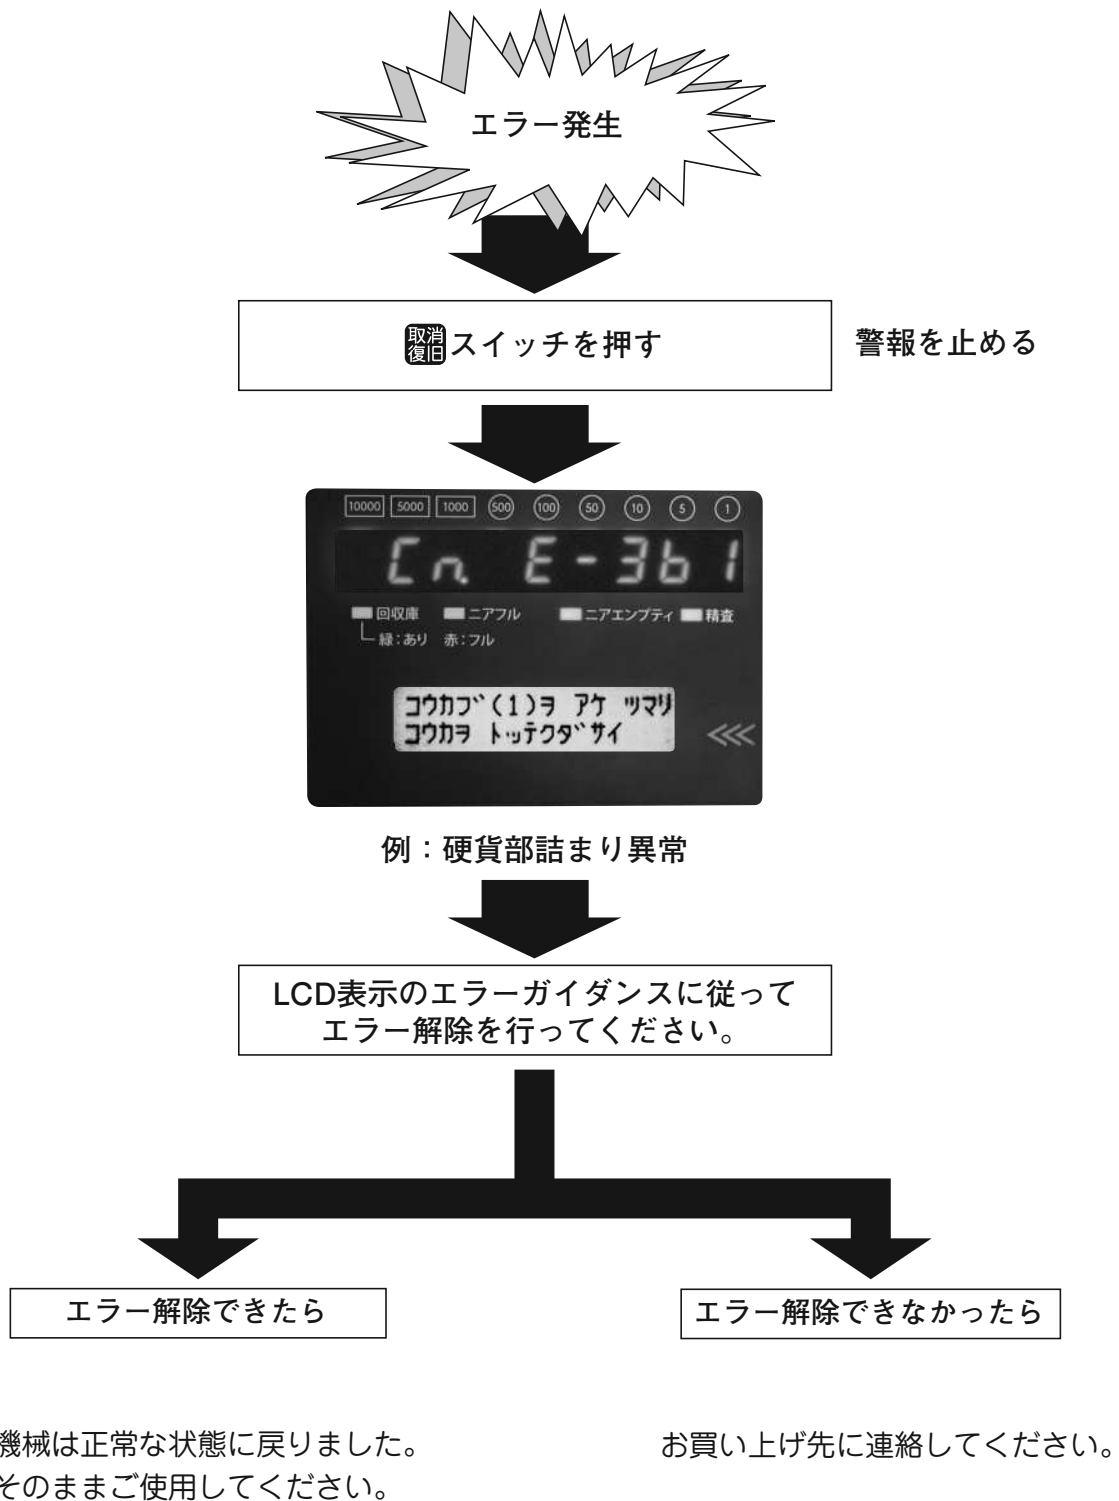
エラー発生

取消復旧スイッチを押す

警報を止める

10000 5000 1000 500 100 50 10 5 1

Cn. E-361

回収庫 ニアフル ニアエンプティ 精査
緑:あり 赤:フル

コウカブ゛(1)ヲ アケ ツマリ
コウカヲ トッテクダ゛サイ

<<<

例：硬貨部詰まり異常

LCD表示のエラーガイダンスに従って エラー解除を行ってください。

エラー解除できたら

エラー解除できなかったら

機械は正常な状態に戻りました。
そのままご使用してください。

お買い上げ先に連絡してください。